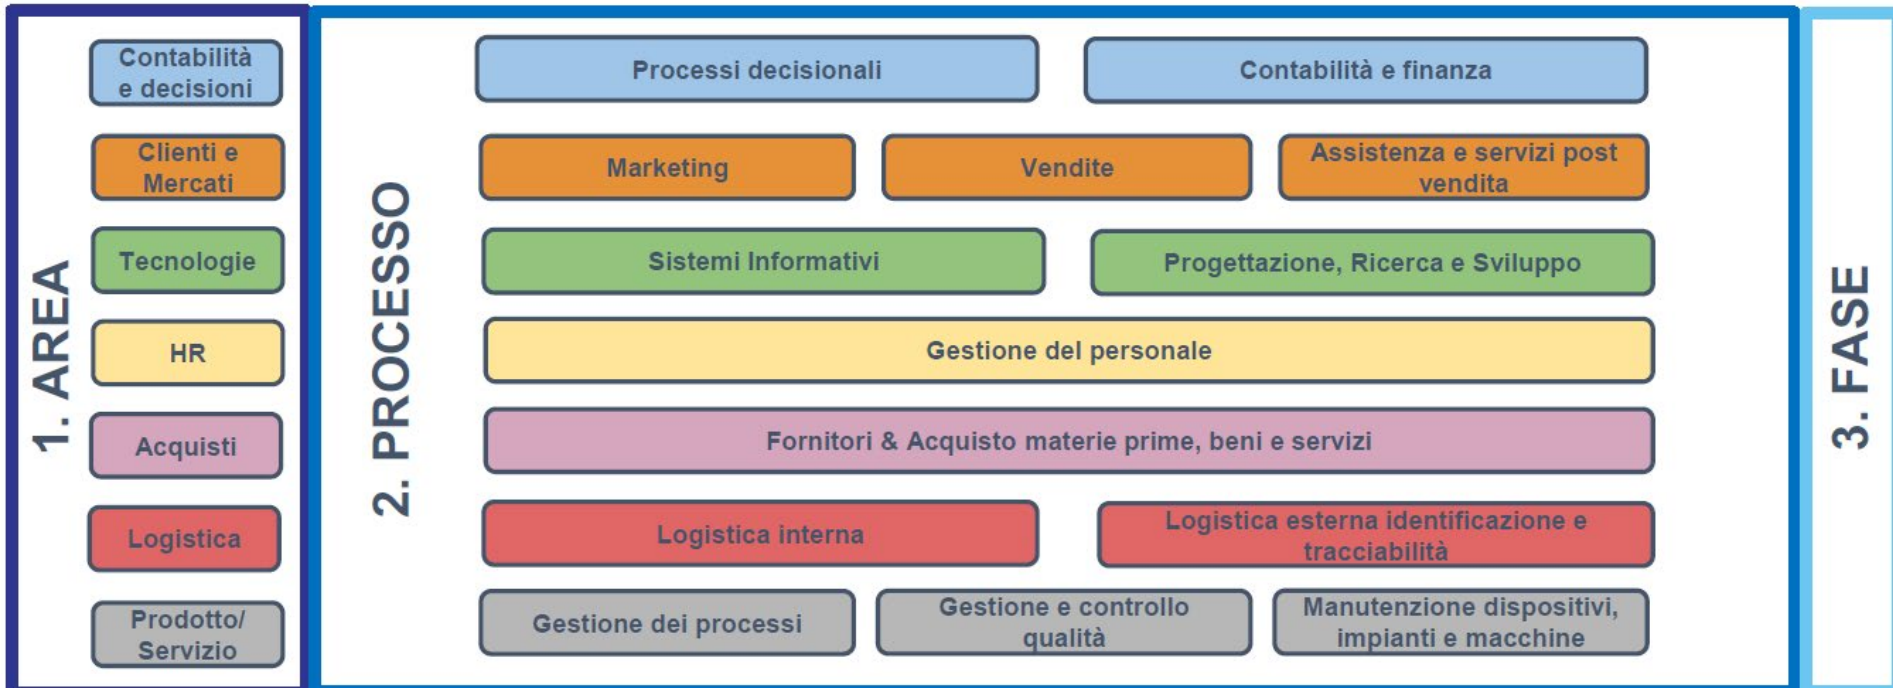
1. AREA

Contabilità e decisioni

Clienti e Mercati

Tecnologie

HR

Acquisti

Logistica

Prodotto/ Servizio

2. PROCESSO

Processi decisionali

Contabilità e finanza

Marketing

Vendite

Assistenza e servizi post vendita

Sistemi Informativi

Progettazione, Ricerca e Sviluppo

Gestione del personale

Fornitori & Acquisto materie prime, beni e servizi

Logistica interna

Logistica esterna identificazione e tracciabilità

Gestione dei processi

Gestione e controllo qualità

Manutenzione dispositivi, impianti e macchine

3. FASE